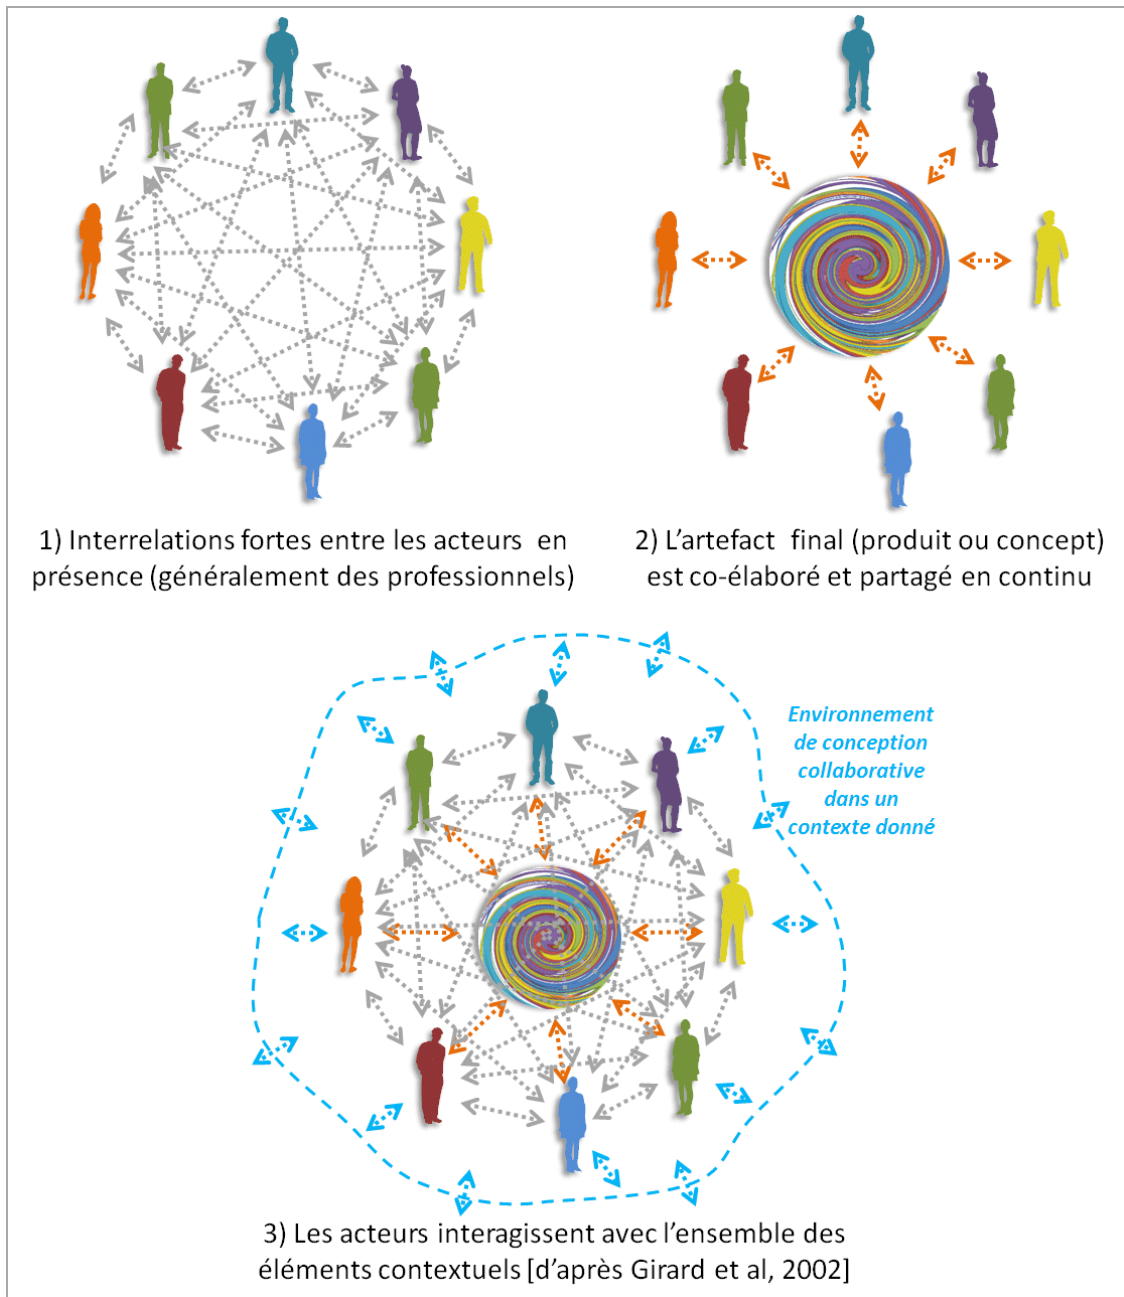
1) Interrelations fortes entre les acteurs en présence (généralement des professionnels)

2) L'artefact final (produit ou concept) est co-élaboré et partagé en continu

Environnement de conception collaborative dans un contexte donné

3) Les acteurs interagissent avec l'ensemble des éléments contextuels [d'après Girard et al, 2002]